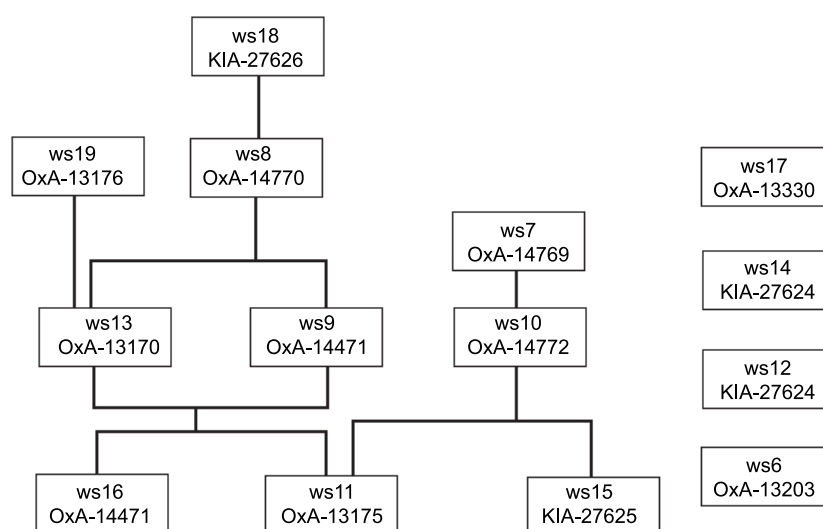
ws18
KIA-27626

ws19
OxA-13176

ws8
OxA-14770

ws17
OxA-13330

ws7
OxA-14769

ws14
KIA-27624

ws13
OxA-13170

ws9
OxA-14471

ws10
OxA-14772

ws12
KIA-27624

ws6
OxA-13203

ws16
OxA-14471

ws11
OxA-13175

ws15
KIA-27625